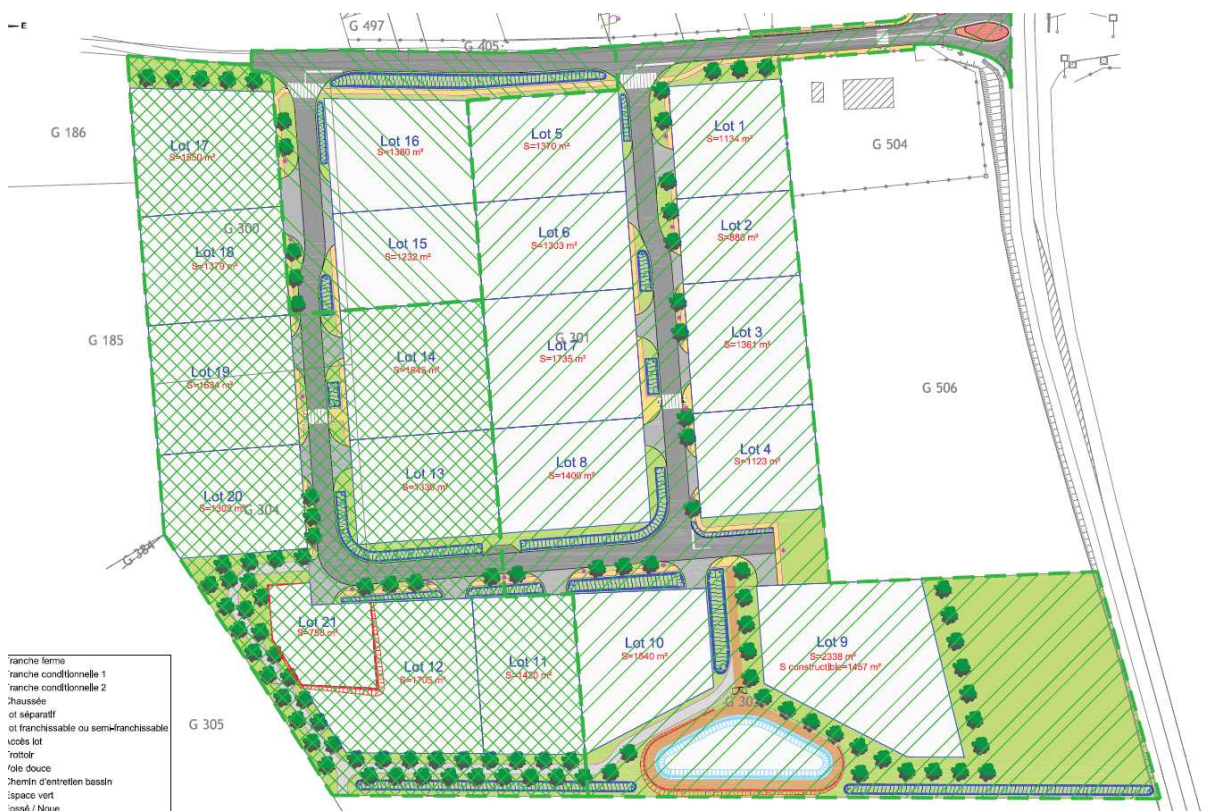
G 497
G 405
G 186
Lot 17
S=1550 m²
Lot 16
S=1360 m²
Lot 5
S=1370 m²
Lot 1
S=1134 m²
G 504
G 300
Lot 18
S=1379 m²
Lot 15
S=1232 m²
Lot 6
S=1303 m²
Lot 2
S=888 m²
G 185
G 301
Lot 7
S=1735 m²
Lot 3
S=1361 m²
Lot 14
S=1646 m²
Lot 19
S=1654 m²
G 506
Lot 4
S=1123 m²
Lot 13
S=1338 m²
Lot 8
S=1400 m²
Lot 20
S=1302 m²
G 304
G 384
Lot 21
S=768 m²
Lot 12
S=1705 m²
Lot 11
S=1420 m²
Lot 10
S=1540 m²
Lot 9
S=2338 m²
S constructible=1457 m²
G 30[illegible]
G 305
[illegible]ranche ferme
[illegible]ranche conditionnelle 1
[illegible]ranche conditionnelle 2
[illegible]haussée
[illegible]ot séparatif
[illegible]ot franchissable ou semi-franchissable
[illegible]ccès lot
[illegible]rottoir
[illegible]oie douce
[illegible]hemin d'entretien bassin
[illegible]space vert
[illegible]ossé / Noue